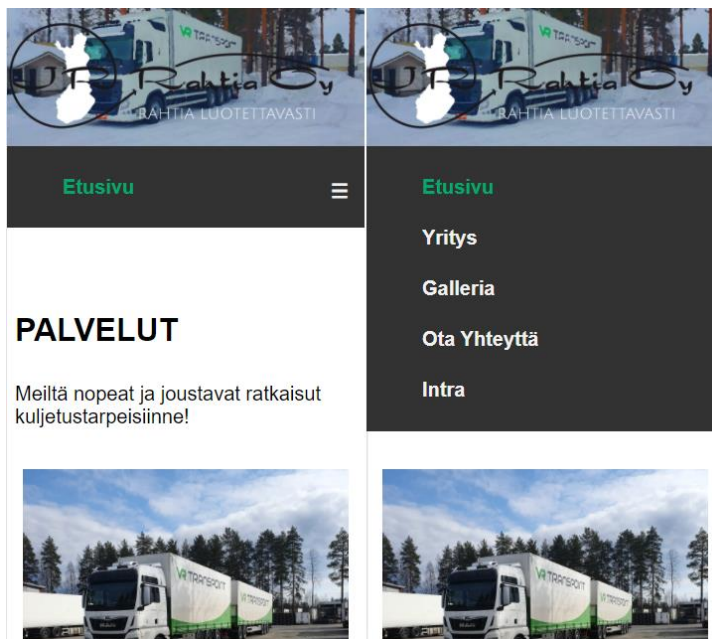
JP Rahtia Oy
RAHTIA LUOTETTAVASTI
VR TRANSPOINT

Etusivu ☰

PALVELUT

Meiltä nopeat ja joustavat ratkaisut kuljetustarpeisiinne!

VR TRANSPOINT

JP Rahtia Oy
RAHTIA LUOTETTAVASTI
VR TRANSPOINT

Etusivu
Yritys
Galleria
Ota Yhteyttä
Intra

VR TRANSPOINT